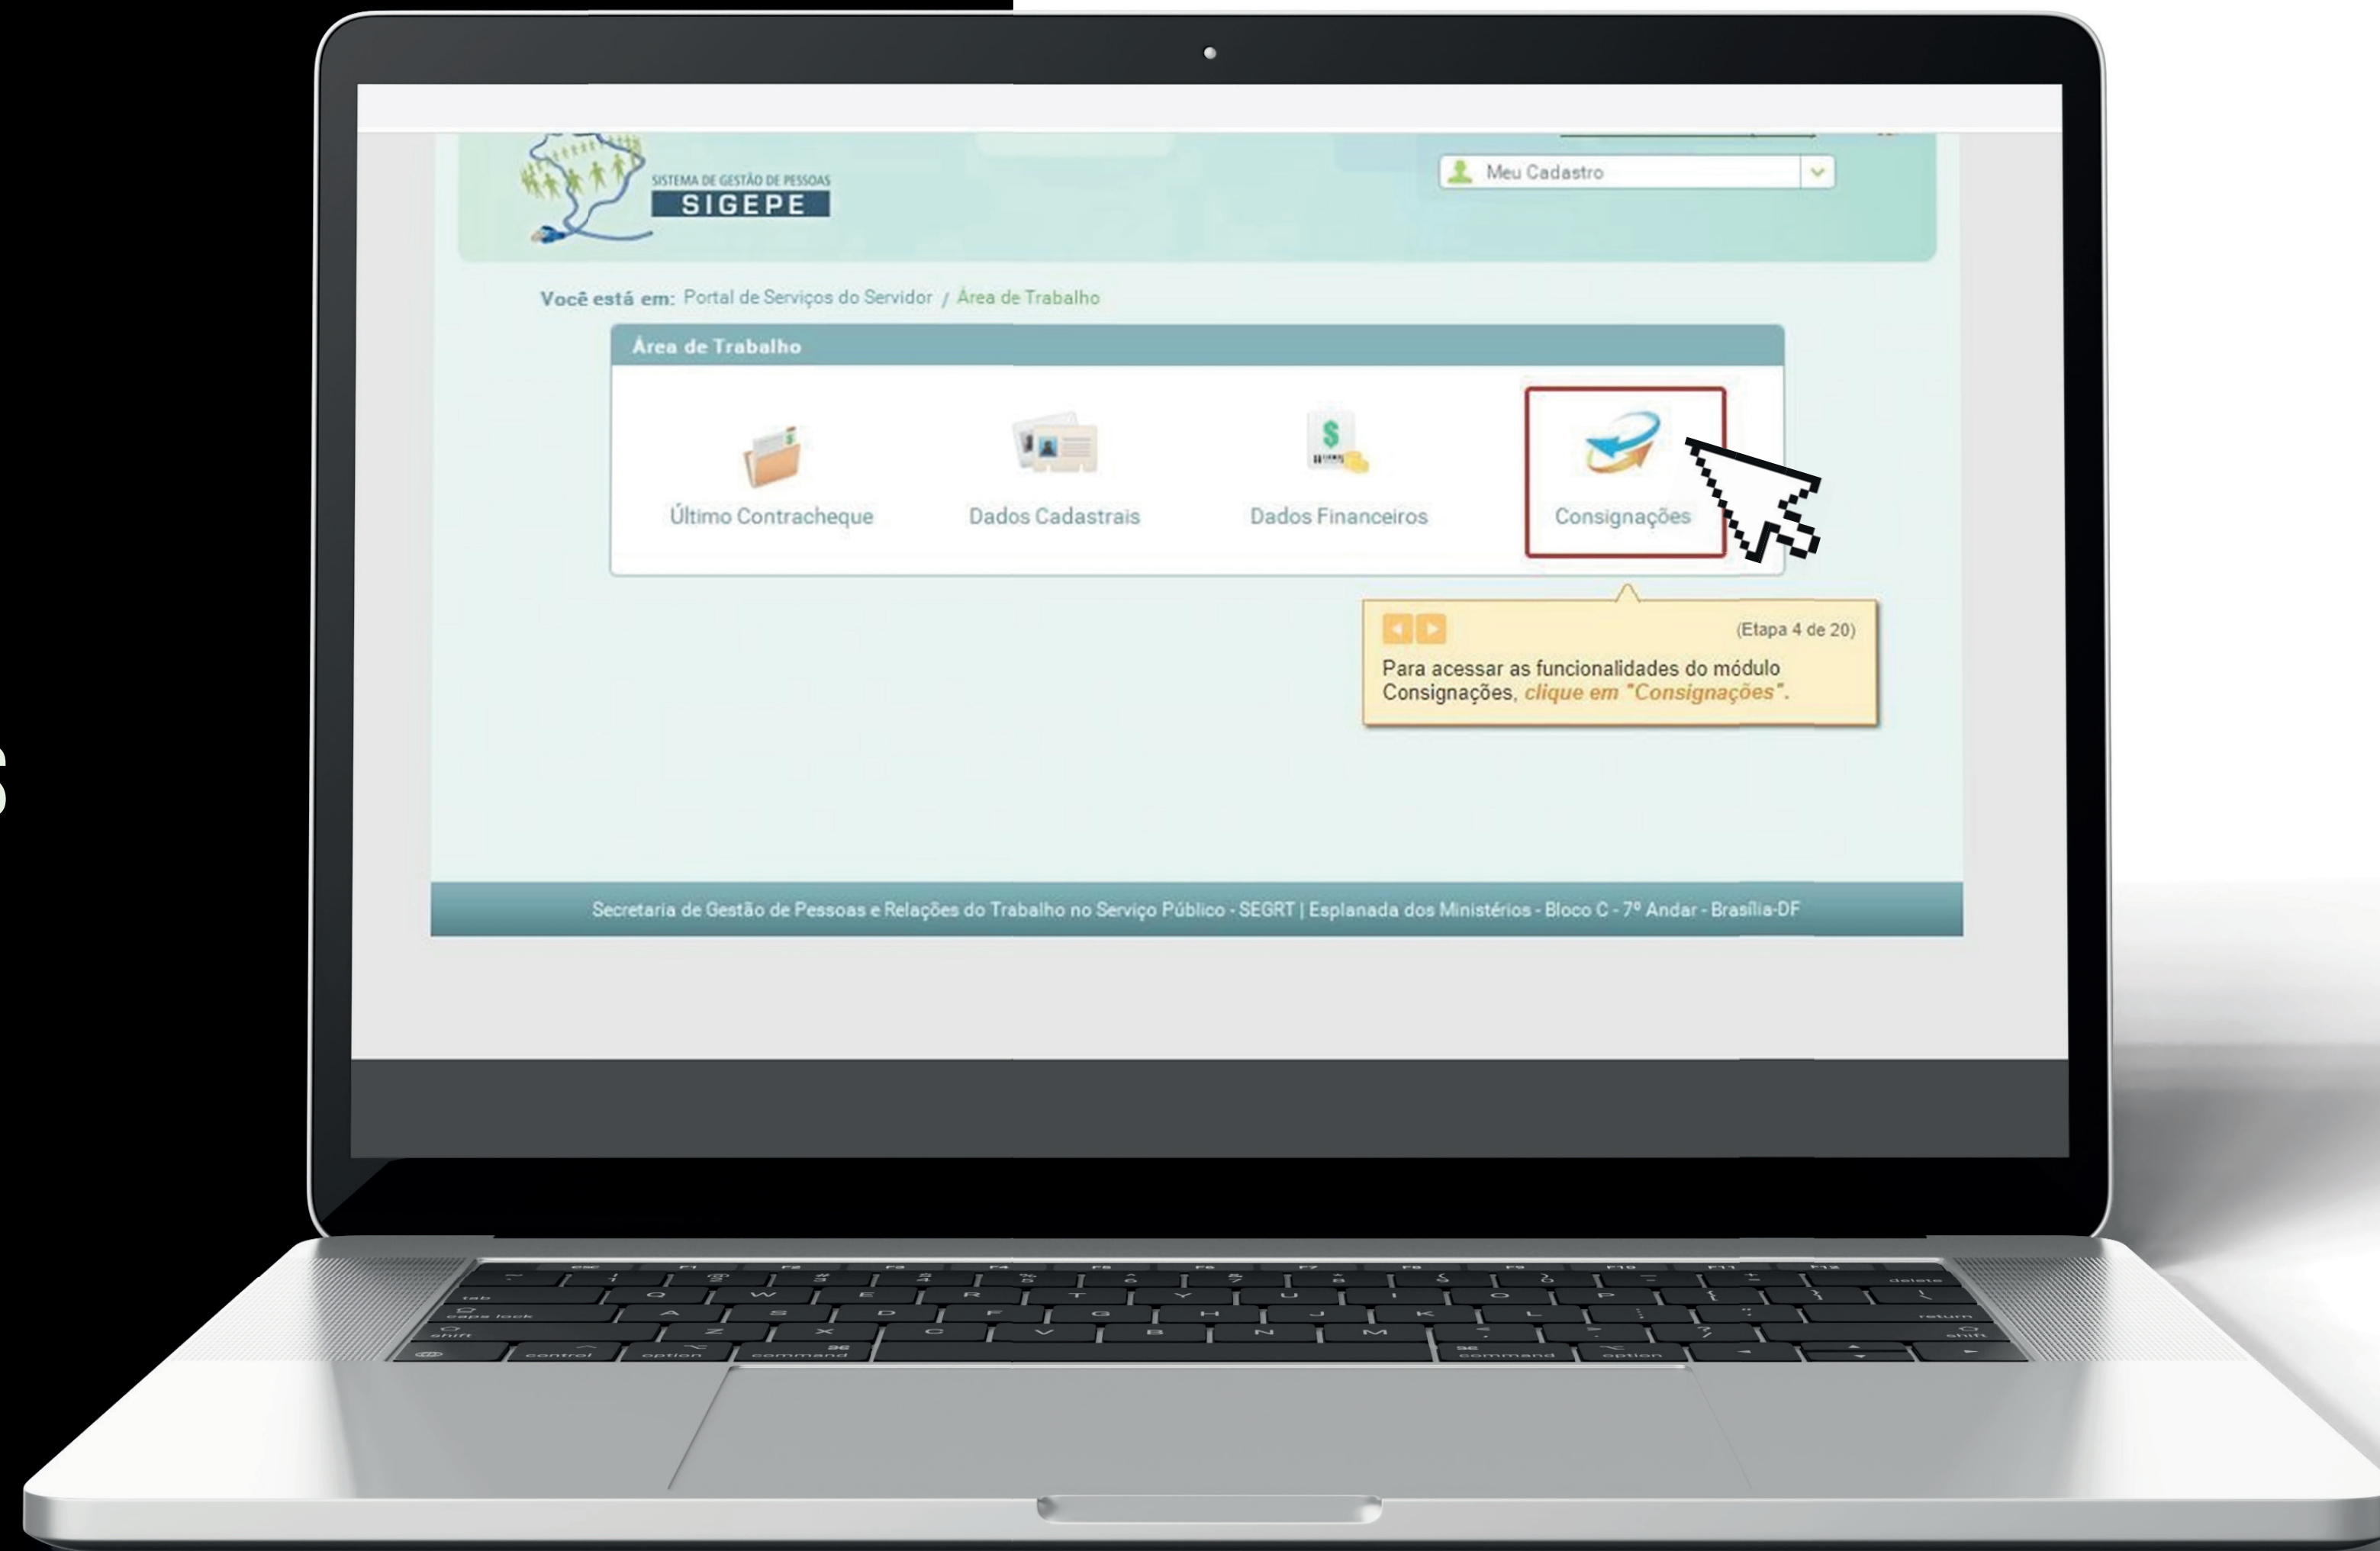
SISTEMA DE GESTÃO DE PESSOAS
SIGEPE

Meu Cadastro

Você está em: Portal de Serviços do Servidor / Área de Trabalho

Área de Trabalho

Último Contracheque

Dados Cadastrais

Dados Financeiros

Consignações

(Etapa 4 de 20)

Para acessar as funcionalidades do módulo Consignações, clique em "Consignações".

Secretaria de Gestão de Pessoas e Relações do Trabalho no Serviço Público - SEGRT | Esplanada dos Ministérios - Bloco C - 7º Andar - Brasília-DF